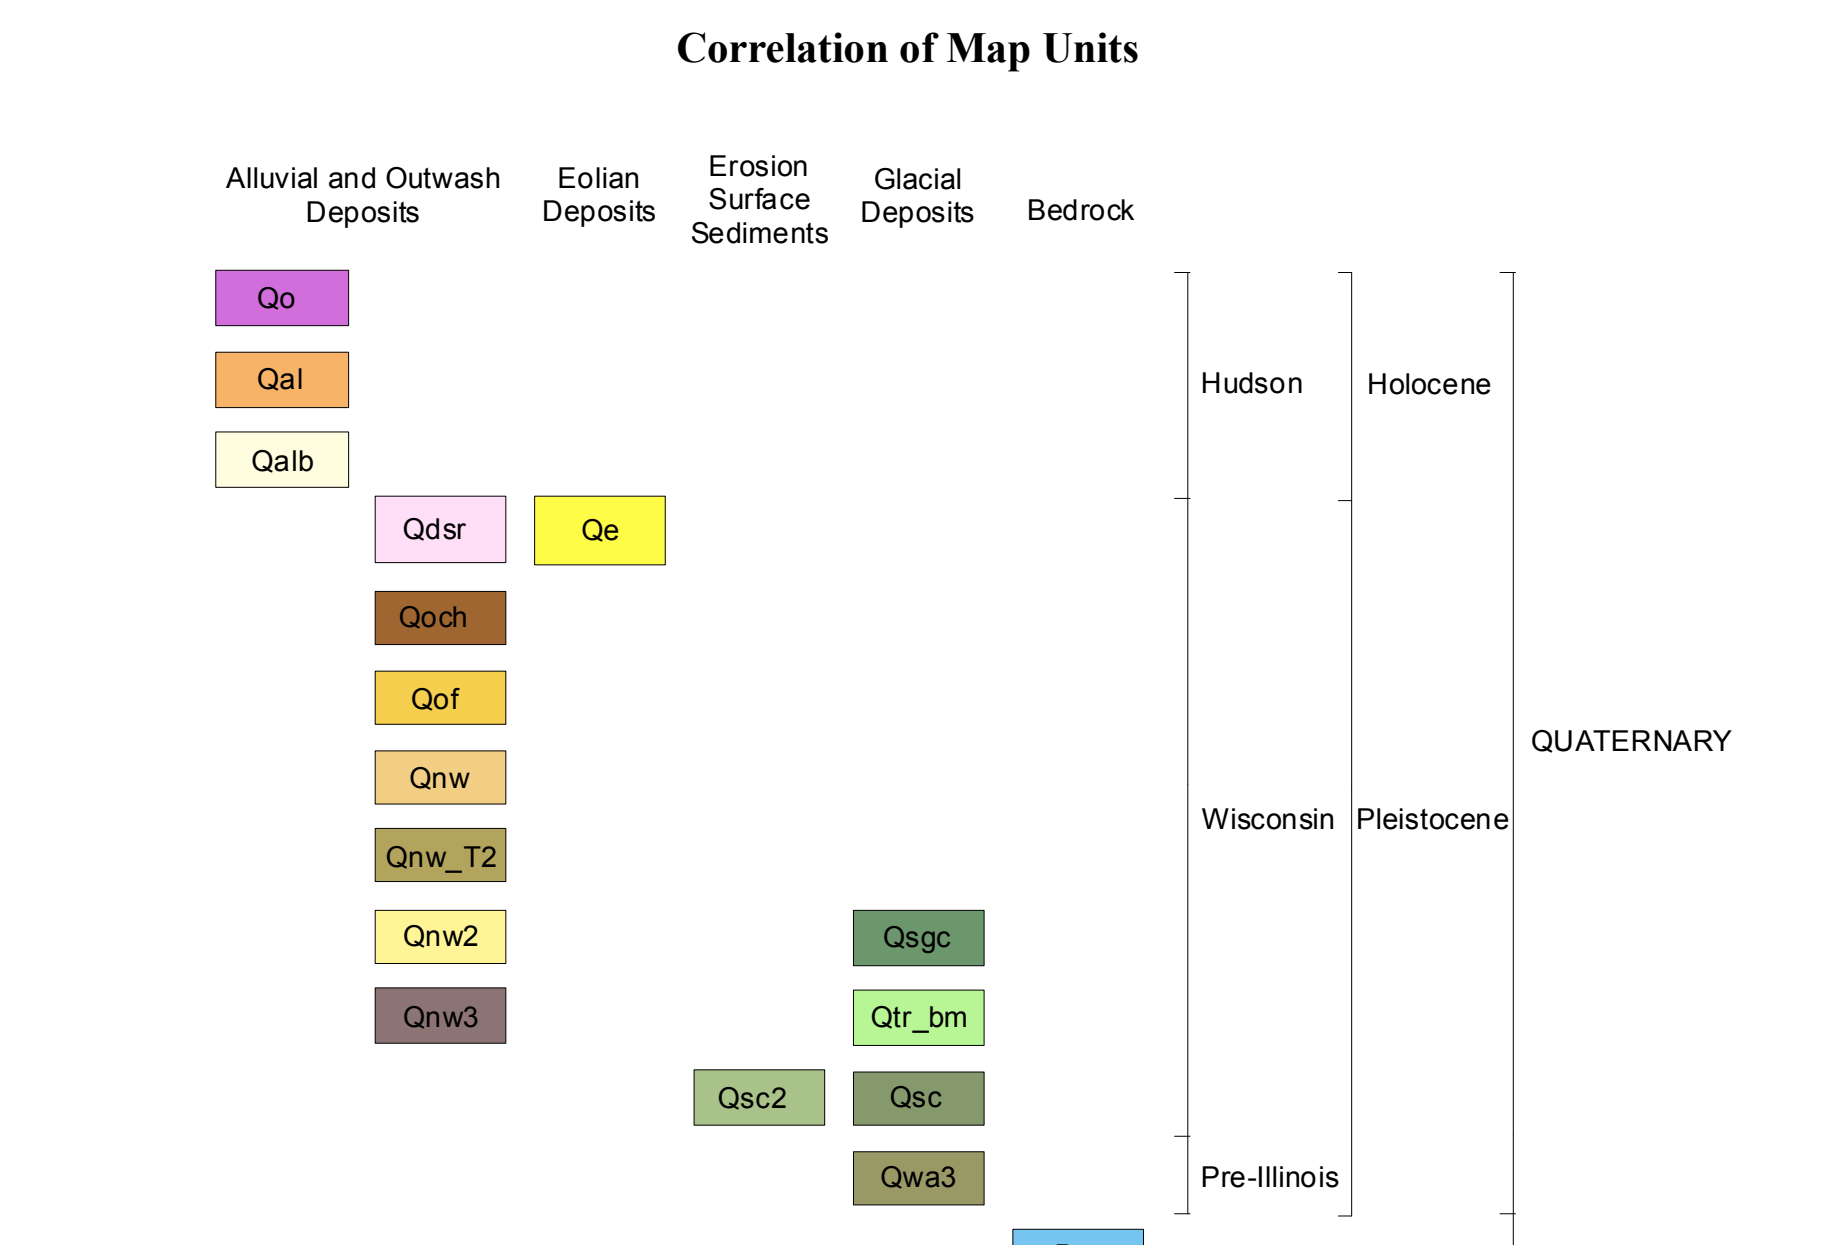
Correlation of Map Units

Alluvial and Outwash Deposits

Eolian Deposits

Erosion Surface Sediments

Glacial Deposits

Bedrock

Qo

Qal

Qalb

Qdsr

Qe

Qoch

Qof

Qnw

Qnw_T2

Qnw2

Qsgc

Qnw3

Qtr_bm

Qsc2

Qsc

Qwa3

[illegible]

Hudson

Holocene

Wisconsin

Pleistocene

Pre-Illinois

QUATERNARY